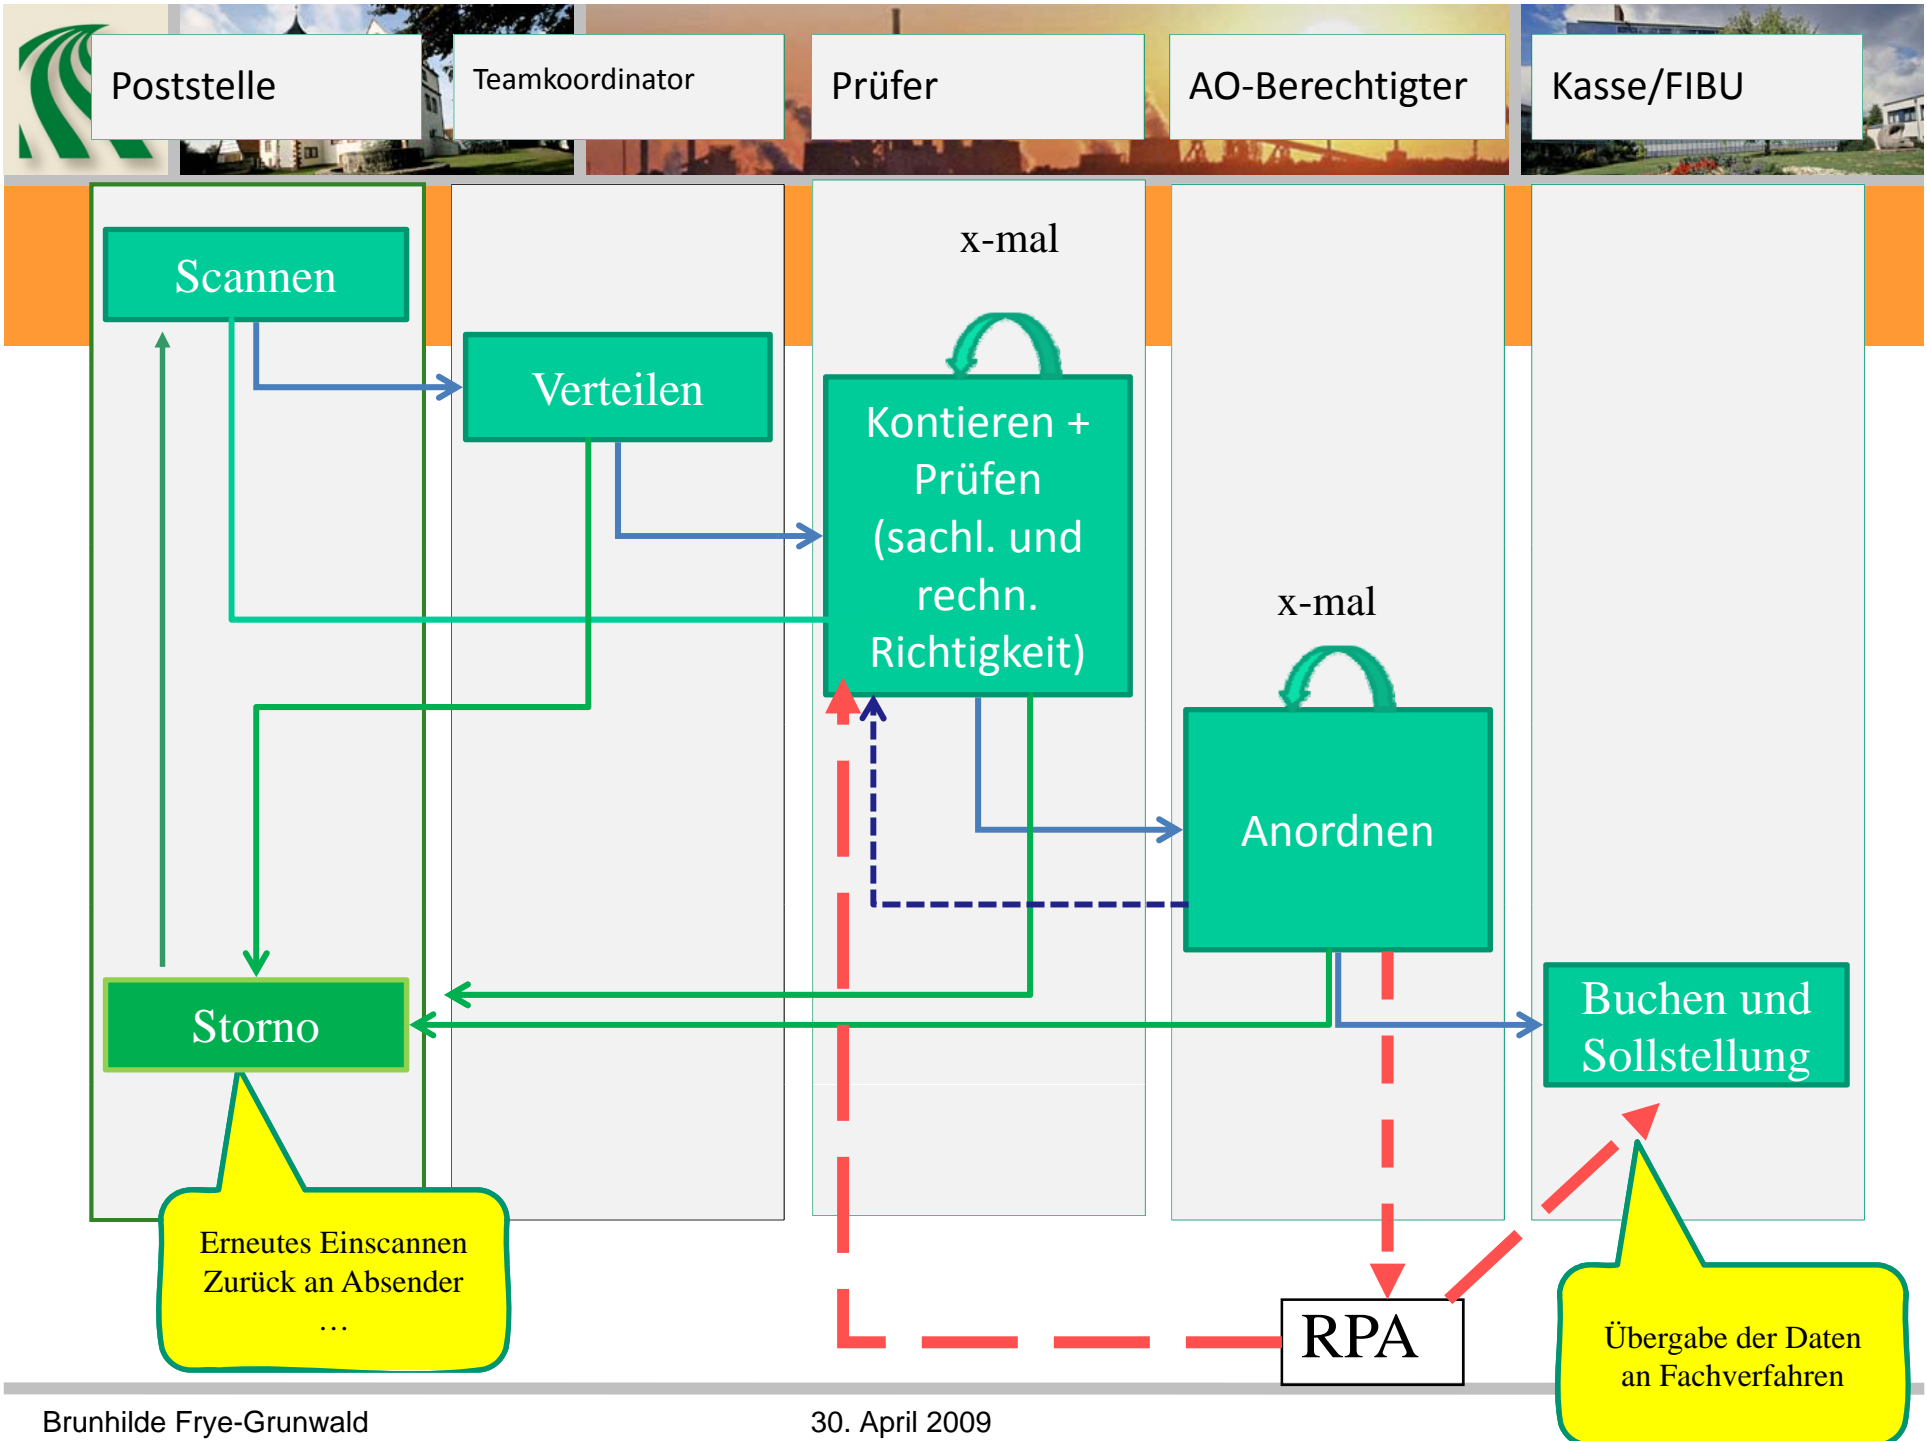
Poststelle

Teamkoordinator

Prüfer

AO-Berechtigter

Kasse/FIBU

Scannen

Verteilen

x-mal

Kontieren + Prüfen (sachl. und rechn. Richtigkeit)

x-mal

Anordnen

Storno

Buchen und Sollstellung

Erneutes Einscannen
Zurück an Absender
…

RPA

Übergabe der Daten an Fachverfahren

Brunhilde Frye-Grunwald

30. April 2009